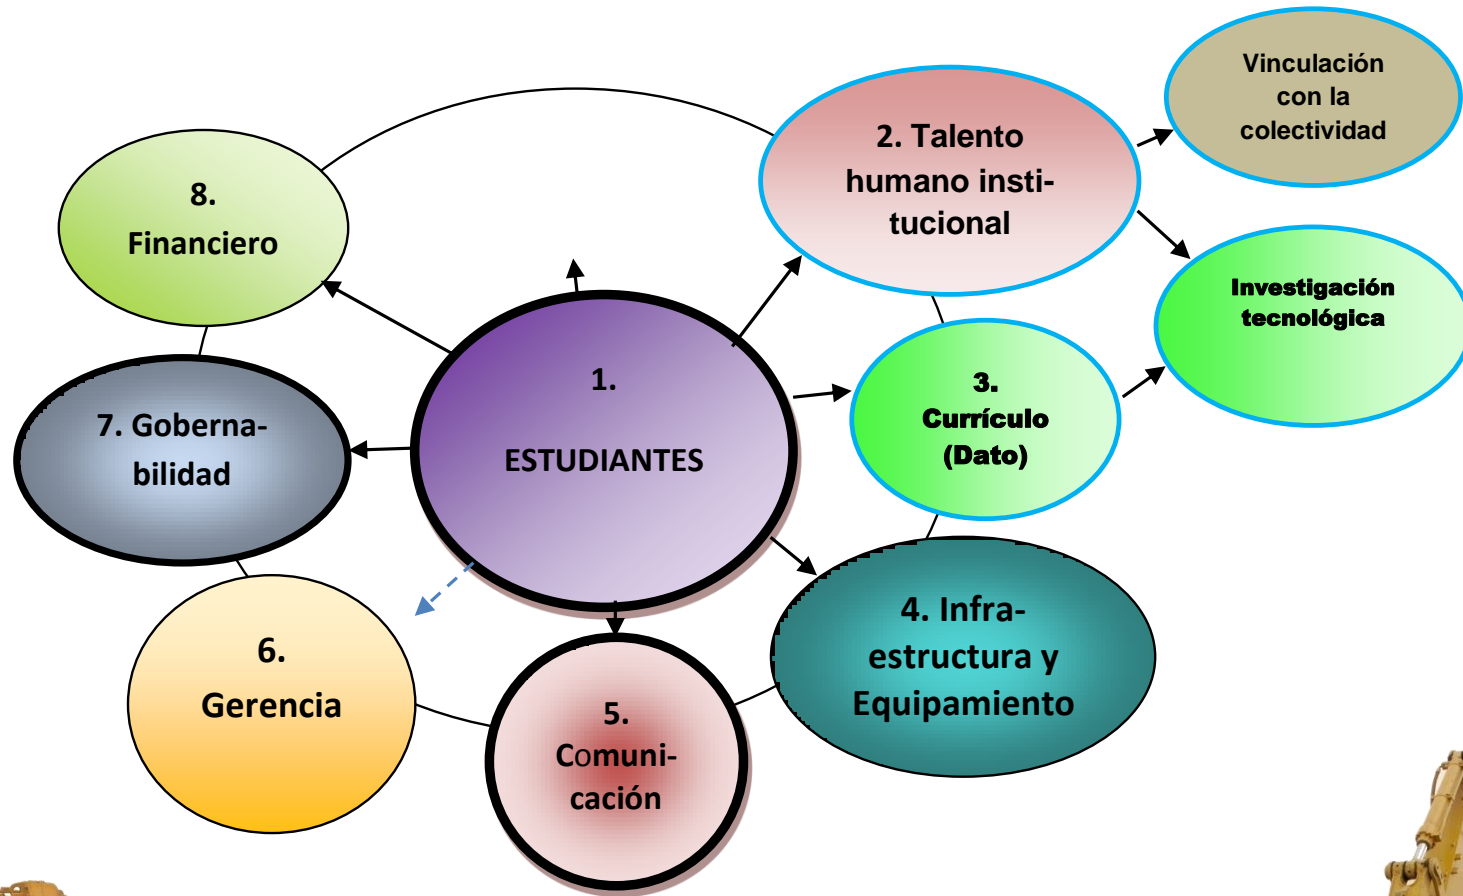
Vinculación con la colectividad

8. Financiero

2. Talento humano institucional

Investigación tecnológica

1. ESTUDIANTES

3. Currículo (Dato)

7. Gobernabilidad

4. Infraestructura y Equipamiento

6. Gerencia

5. Comunicación